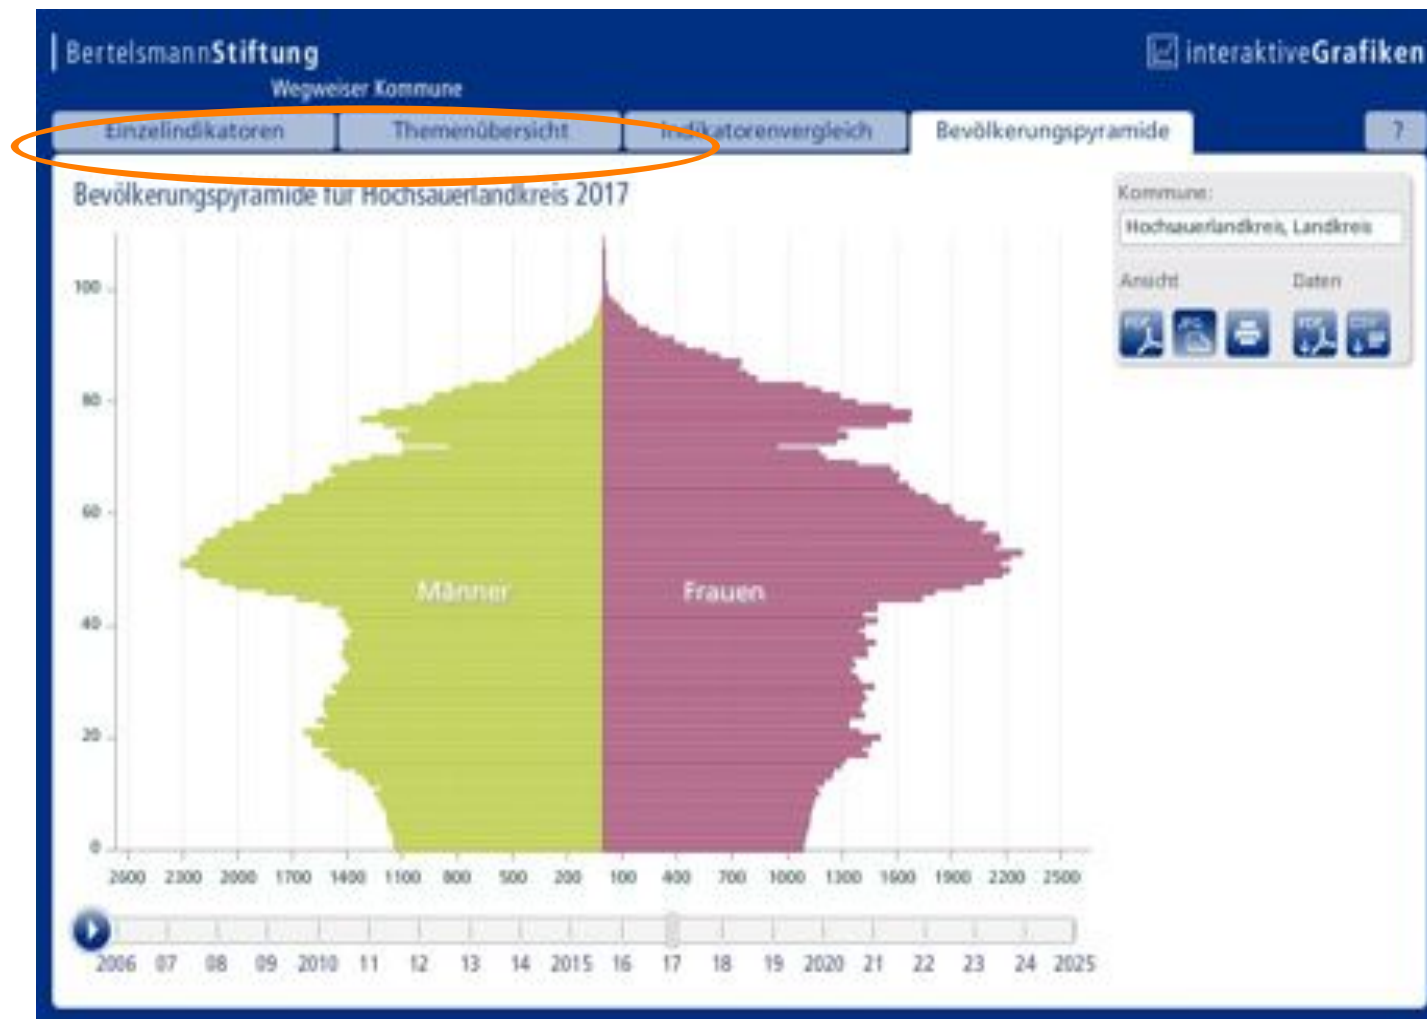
BertelsmannStiftung
Wegweiser Kommune

interaktiveGrafiken

Einzelindikatoren | Themenübersicht | Indikatorenvergleich | Bevölkerungspyramide | ?

Bevölkerungspyramide für Hochsauerlandkreis 2017

Kommune:
Hochsauerlandkreis, Landkreis
Ansicht
Daten

100
80
60
40
20
0

Männer
Frauen

2600 2300 2000 1700 1400 1100 800 500 200 100 400 700 1000 1300 1600 1900 2200 2500

2006 07 08 09 2010 11 12 13 14 2015 16 17 18 19 2020 21 22 23 24 2025